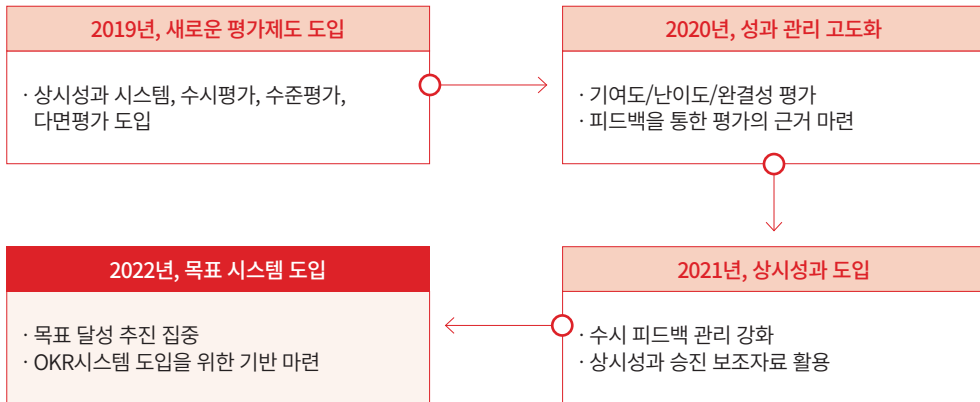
2019년, 새로운 평가제도 도입

· 상시성과 시스템, 수시평가, 수준평가, 다면평가 도입

2020년, 성과 관리 고도화

· 기여도/난이도/완결성 평가
· 피드백을 통한 평가의 근거 마련

2022년, 목표 시스템 도입

· 목표 달성 추진 집중
· OKR시스템 도입을 위한 기반 마련

2021년, 상시성과 도입

· 수시 피드백 관리 강화
· 상시성과 승진 보조자료 활용